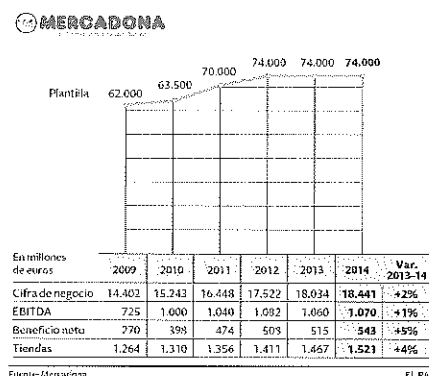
MERCADONA

Plantilla 62.000 63.500 70.000 74.000 74.000 74.000

| En millones de euros | 2009 | 2010 | 2011 | 2012 | 2013 | 2014 | Var. 2013-14 |
|---|---|---|---|---|---|---|---|
| Cifra de negocio | 14.402 | 15.243 | 16.448 | 17.522 | 18.034 | 18.441 | +2% |
| EBITDA | 725 | 1.000 | 1.040 | 1.082 | 1.060 | 1.070 | +1% |
| Beneficio neto | 270 | 398 | 474 | 503 | 515 | 543 | +5% |
| Tiendas | 1.264 | 1.310 | 1.356 | 1.411 | 1.467 | 1.521 | +4% |

Fuente: Mercadona

EL PA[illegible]